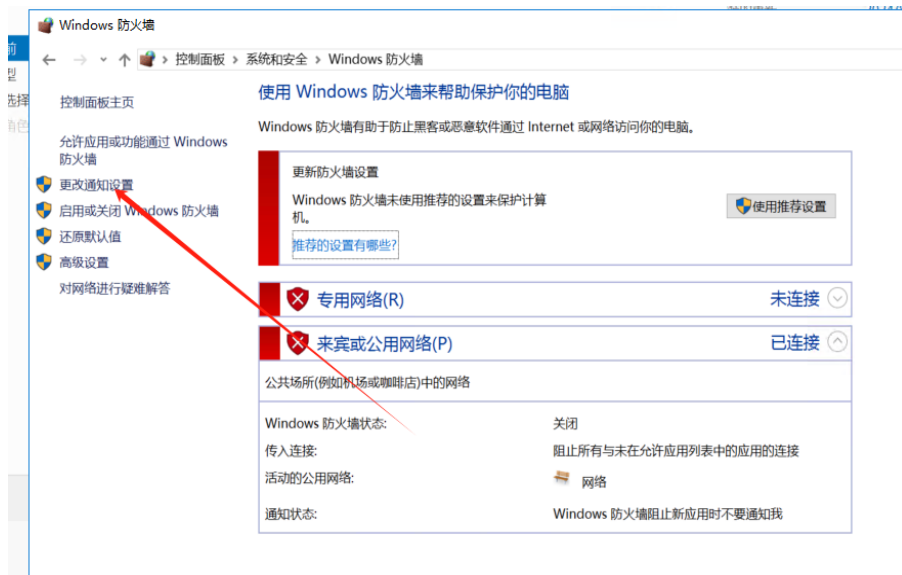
Windows 防火墙

控制面板 › 系统和安全 › Windows 防火墙

控制面板主页

允许应用或功能通过 Windows 防火墙

更改通知设置

启用或关闭 Windows 防火墙

还原默认值

高级设置

对网络进行疑难解答

使用 Windows 防火墙来帮助保护你的电脑

Windows 防火墙有助于防止黑客或恶意软件通过 Internet 或网络访问你的电脑。

更新防火墙设置

Windows 防火墙未使用推荐的设置来保护计算机。

使用推荐设置

推荐的设置有哪些?

专用网络(R)

未连接

来宾或公用网络(P)

已连接

公共场所(例如机场或咖啡店)中的网络

| | |
|---|---|
| Windows 防火墙状态: | 关闭 |
| 传入连接: | 阻止所有与未在允许应用列表中的应用的连接 |
| 活动的公用网络: | 网络 |
| 通知状态: | Windows 防火墙阻止新应用时不要通知我 |